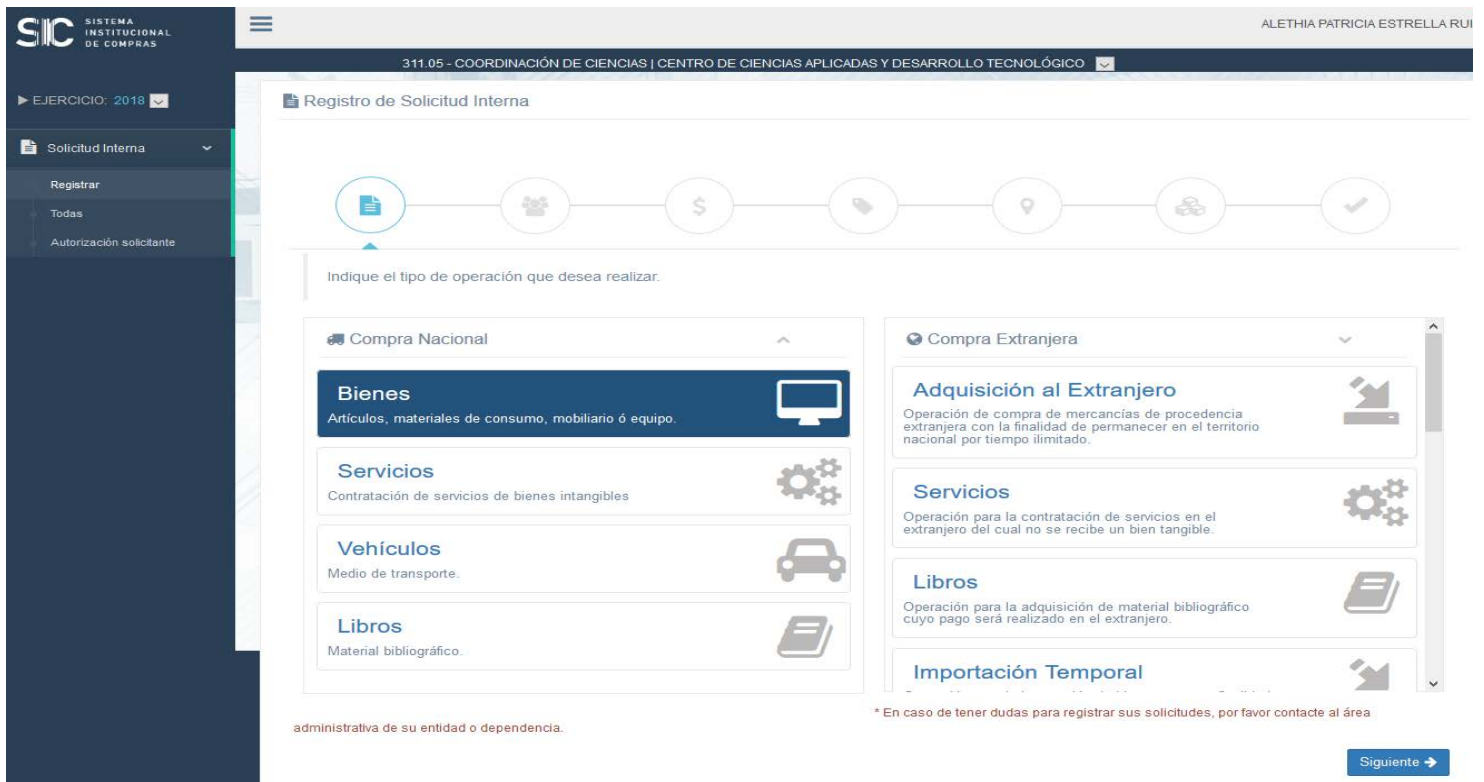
SIC SISTEMA INSTITUCIONAL DE COMPRAS

ALETHIA PATRICIA ESTRELLA RUI

311.05 - COORDINACIÓN DE CIENCIAS | CENTRO DE CIENCIAS APLICADAS Y DESARROLLO TECNOLÓGICO

▶ EJERCICIO: 2018

Solicitud Interna

Registrar

Todas

Autorización solicitante

Registro de Solicitud Interna

Indique el tipo de operación que desea realizar.

Compra Nacional

Bienes
Artículos, materiales de consumo, mobiliario ó equipo.

Servicios
Contratación de servicios de bienes intangibles

Vehículos
Medio de transporte.

Libros
Material bibliográfico.

Compra Extranjera

Adquisición al Extranjero
Operación de compra de mercancías de procedencia extranjera con la finalidad de permanecer en el territorio nacional por tiempo ilimitado.

Servicios
Operación para la contratación de servicios en el extranjero del cual no se recibe un bien tangible.

Libros
Operación para la adquisición de material bibliográfico cuyo pago será realizado en el extranjero.

Importación Temporal
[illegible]

* En caso de tener dudas para registrar sus solicitudes, por favor contacte al área administrativa de su entidad o dependencia.

Siguiente